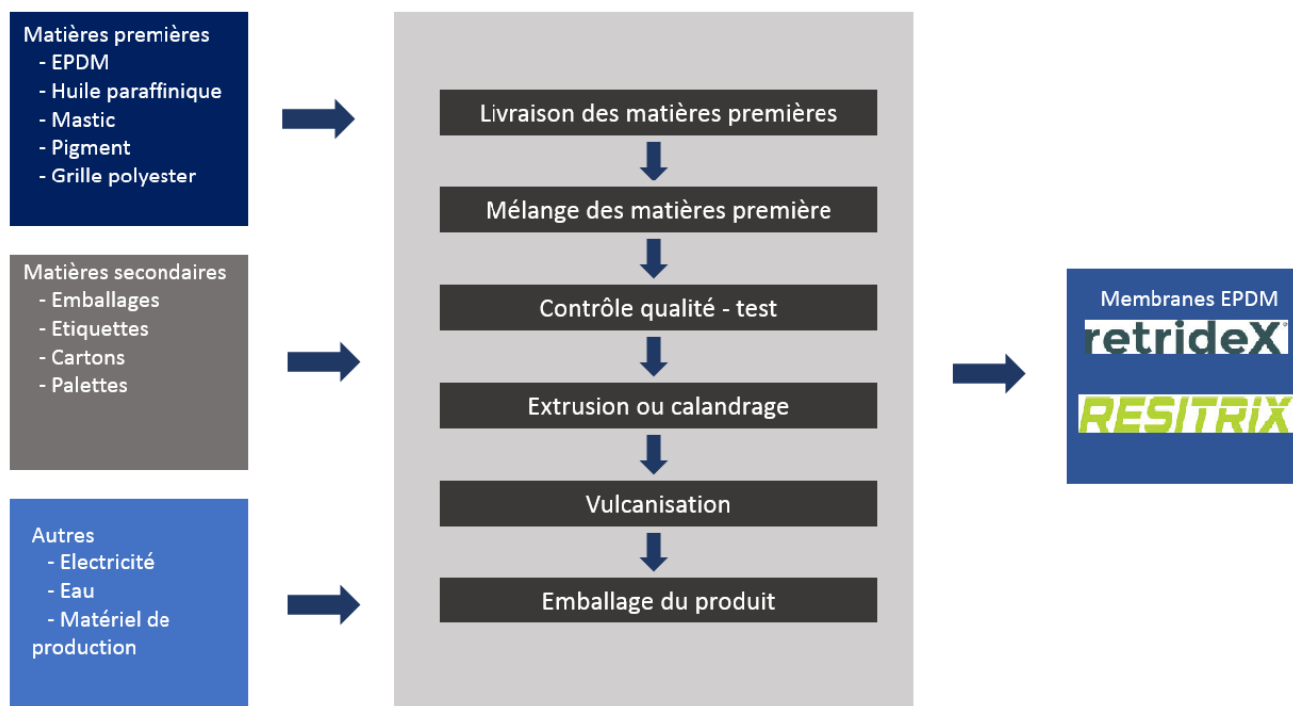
Matières premières
- EPDM
- Huile paraffinique
- Mastic
- Pigment
- Grille polyester

Matières secondaires
- Emballages
- Etiquettes
- Cartons
- Palettes

Autres
- Electricité
- Eau
- Matériel de production

Livraison des matières premières

Mélange des matières première

Contrôle qualité - test

Extrusion ou calandrage

Vulcanisation

Emballage du produit

Membranes EPDM
retrideX®
RESITRIX